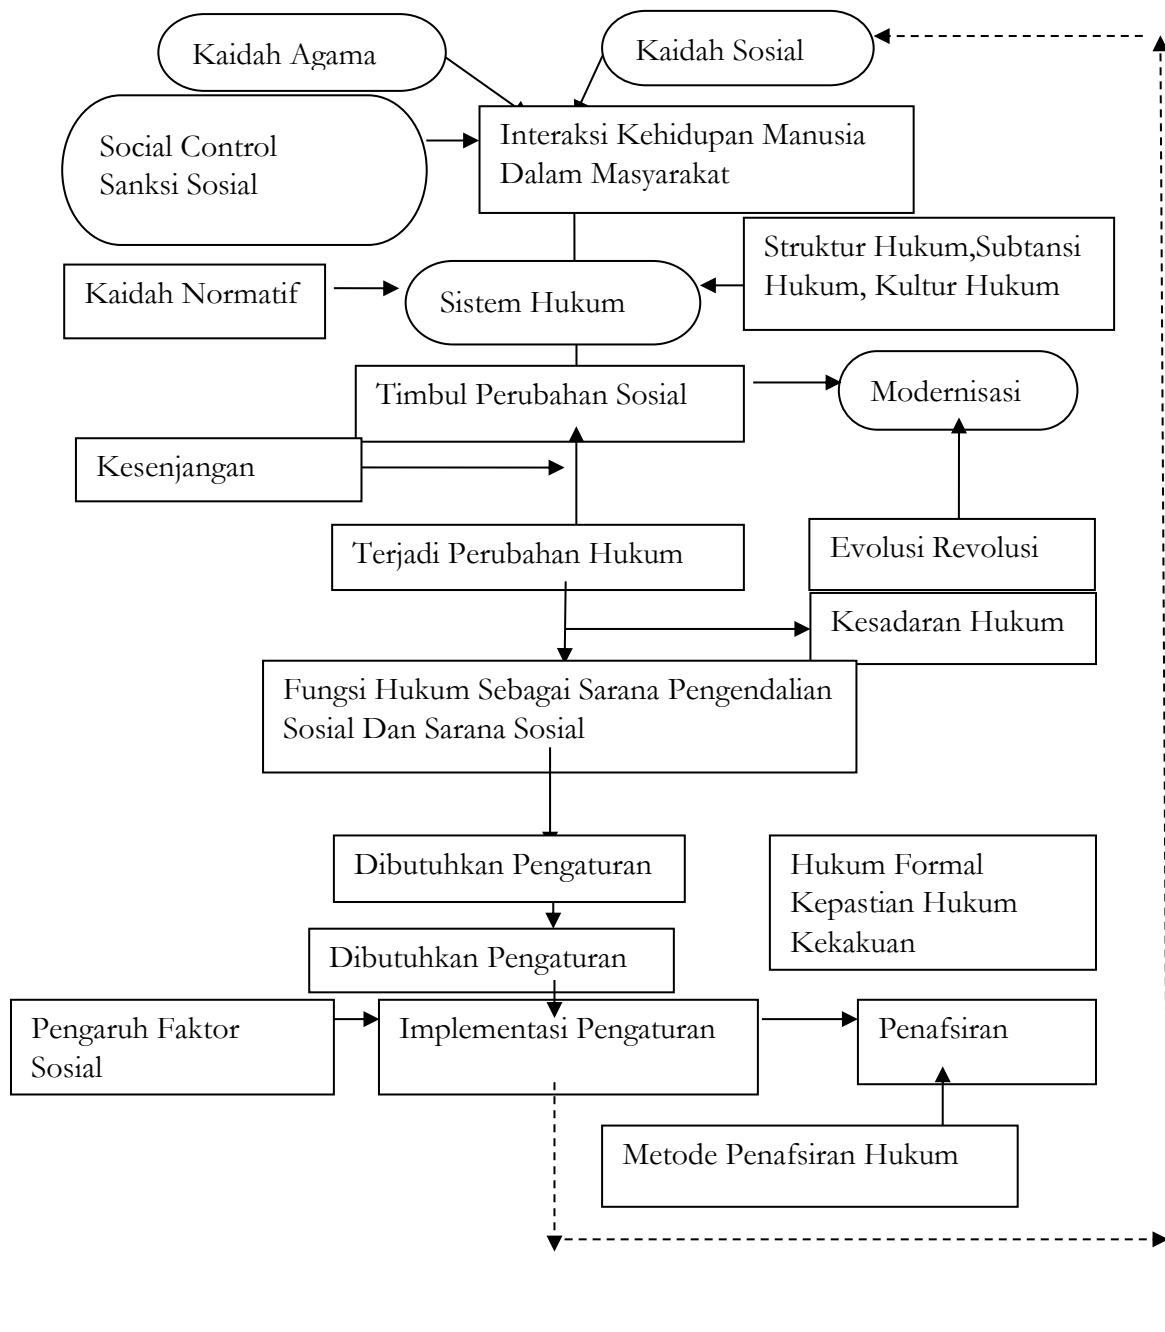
Kaidah Agama

Kaidah Sosial

Social Control
Sanksi Sosial

Interaksi Kehidupan Manusia Dalam Masyarakat

Struktur Hukum,Subtansi Hukum, Kultur Hukum

Kaidah Normatif

Sistem Hukum

Timbul Perubahan Sosial

Modernisasi

Kesenjangan

Terjadi Perubahan Hukum

Evolusi Revolusi

Kesadaran Hukum

Fungsi Hukum Sebagai Sarana Pengendalian Sosial Dan Sarana Sosial

Dibutuhkan Pengaturan

Hukum Formal
Kepastian Hukum
Kekakuan

Dibutuhkan Pengaturan

Pengaruh Faktor Sosial

Implementasi Pengaturan

Penafsiran

Metode Penafsiran Hukum